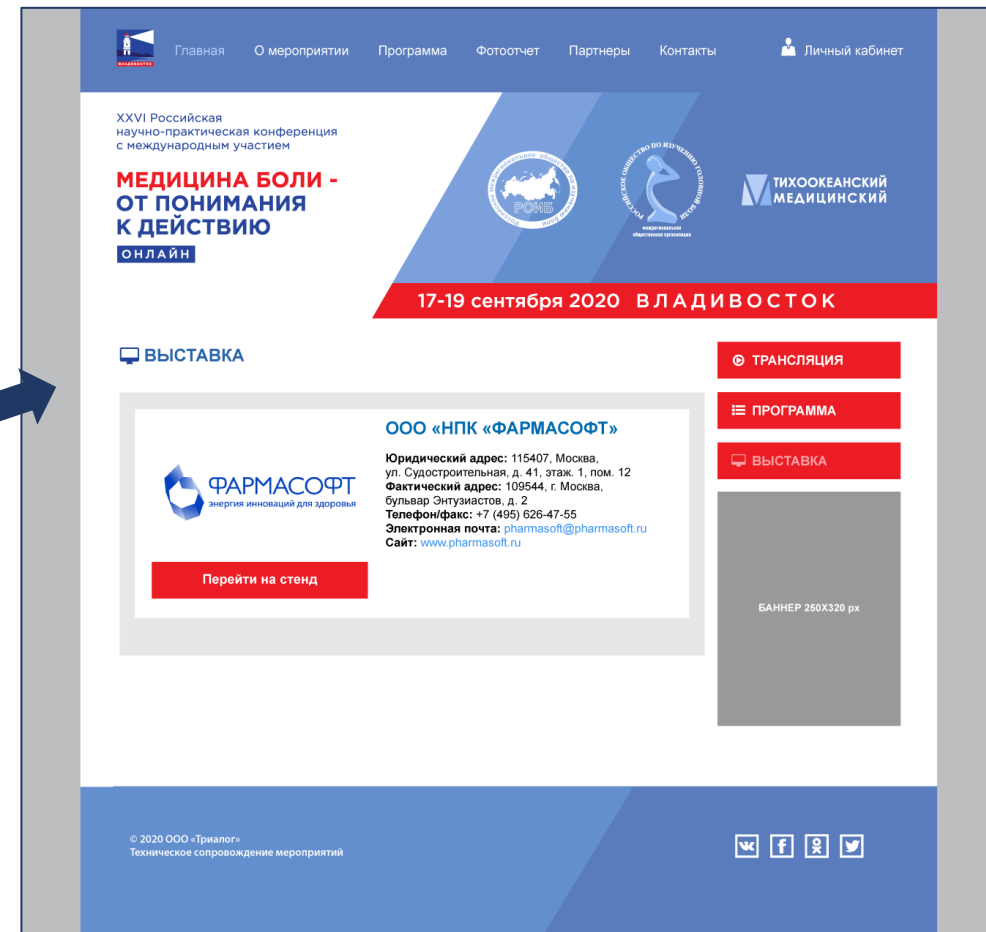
ВЛАДИВОСТОК

Главная О мероприятии Программа Фотоотчет Партнеры Контакты Личный кабинет

XXVI Российская научно-практическая конференция с международным участием

МЕДИЦИНА БОЛИ - ОТ ПОНИМАНИЯ К ДЕЙСТВИЮ

ОНЛАЙН

РОИБ

ТИХООКЕАНСКИЙ МЕДИЦИНСКИЙ

17-19 сентября 2020 ВЛАДИВОСТОК

ВЫСТАВКА

ТРАНСЛЯЦИЯ

ПРОГРАММА

ВЫСТАВКА

ФАРМАСОФТ
энергия инноваций для здоровья

ООО «НПК «ФАРМАСОФТ»

**Юридический адрес:** 115407, Москва, ул. Судостроительная, д. 41, этаж. 1, пом. 12
**Фактический адрес:** 109544, г. Москва, бульвар Энтузиастов, д. 2
**Телефон/факс:** +7 (495) 626-47-55
**Электронная почта:** pharmasoft@pharmasoft.ru
**Сайт:** www.pharmasoft.ru

Перейти на стенд

БАННЕР 250X320 px

© 2020 ООО «Триалог»
Техническое сопровождение мероприятий